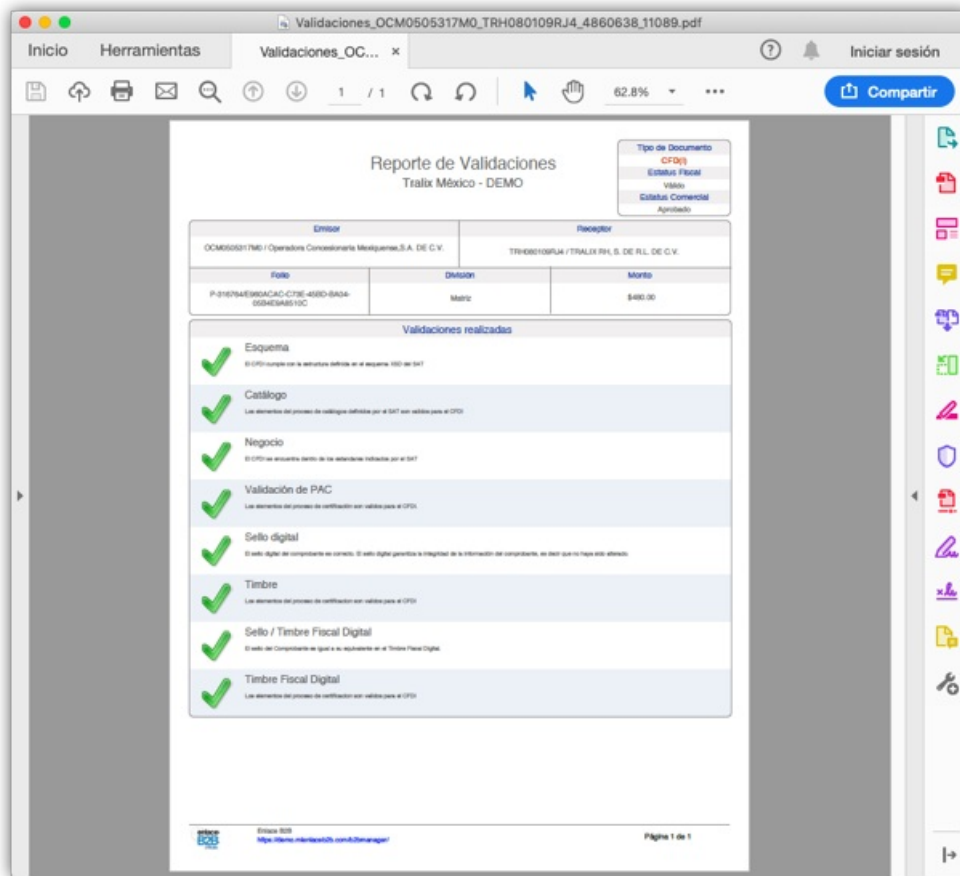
Validaciones_OCM0505317M0_TRH080109RJ4_4860638_11089.pdf

Inicio Herramientas Validaciones_OC... ×

Iniciar sesión

1 / 1 62.8%

Compartir

Reporte de Validaciones
Tralix México - DEMO

Tipo de Documento
CFD(I)
Estatus Fiscal
Válido
Estatus Comercial
Aprobado

| Emisor | Receptor |
|---|---|
| OCM0505317M0 / Operadora Concesionaria Mexiquense,S.A. DE C.V. | TRH080109RJ4 / TRALIX RH, S. DE R.L. DE C.V. |

| Folio | División | Monto |
|---|---|---|
| P-016764/E98DACAC-C73E-45BD-BA04-05B4E9A8510C | Matriz | $480.00 |

Validaciones realizadas

Esquema
El CFDI cumple con la estructura definida en el esquema XSD del SAT

Catálogo
Los elementos del proceso de catálogos definidos por el SAT son válidos para el CFDI

Negocio
El CFDI se encuentra dentro de los estandares indicados por el SAT

Validación de PAC
Los elementos del proceso de certificación son válidos para el CFDI

Sello digital
El sello digital del comprobante es correcto. El sello digital garantiza la integridad de la información del comprobante, es decir que no haya sido alterado.

Timbre
Los elementos del proceso de certificacion son validos para el CFDI

Sello / Timbre Fiscal Digital
El sello del Comprobante es igual a su equivalente en el Timbre Fiscal Digital.

Timbre Fiscal Digital
Los elementos del proceso de certificacion son validos para el CFDI

enlace B2B
Enlace B2B
https://demo.mienlaceb2b.com/b2bmanager/

Página 1 de 1